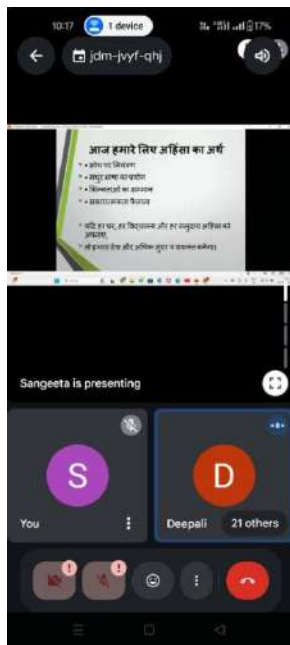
10:17 1 device 17%

jdm-jvyf-qhj

आज हमारे लिए अहिंसा का अर्थ

• क्रोध पर नियंत्रण
• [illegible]
• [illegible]
• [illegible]

• यदि हर घर, हर विद्यालय और हर समुदाय अहिंसा को अपनाए,
• तो हमारा देश और अधिक सुंदर व सशक्त बनेगा।

Sangeeta is presenting

S
You

D
Deepali
21 others